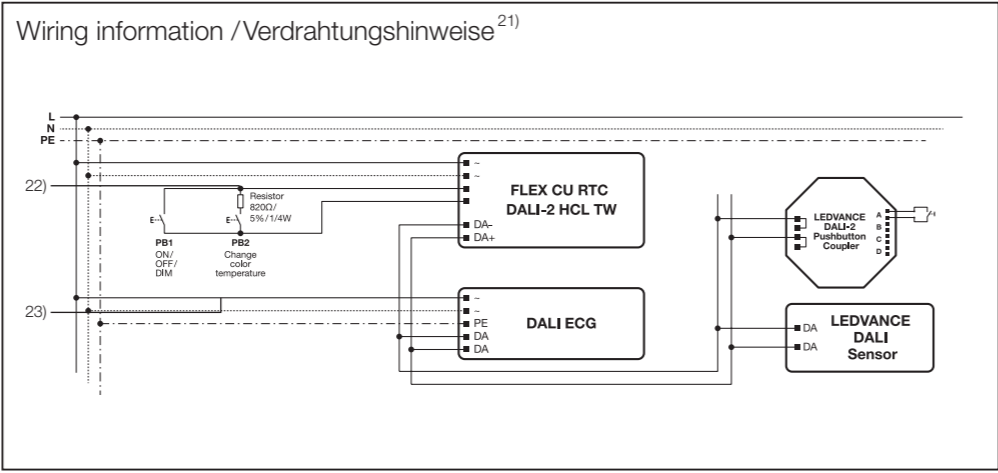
Wiring information / Verdrahtungshinweise$^{21)}$

L
N
PE

22)

Resistor 820Ω / 5% / 1/4W

PB1
ON/ OFF/ DIM

PB2
Change color temperature

~
~
DA-
DA+

FLEX CU RTC
DALI-2 HCL TW

LEDVANCE DALI-2 Pushbutton Coupler

A
B
C
D

F4

23)

~
~
PE
DA
DA

DALI ECG

DA
DA

LEDVANCE DALI Sensor